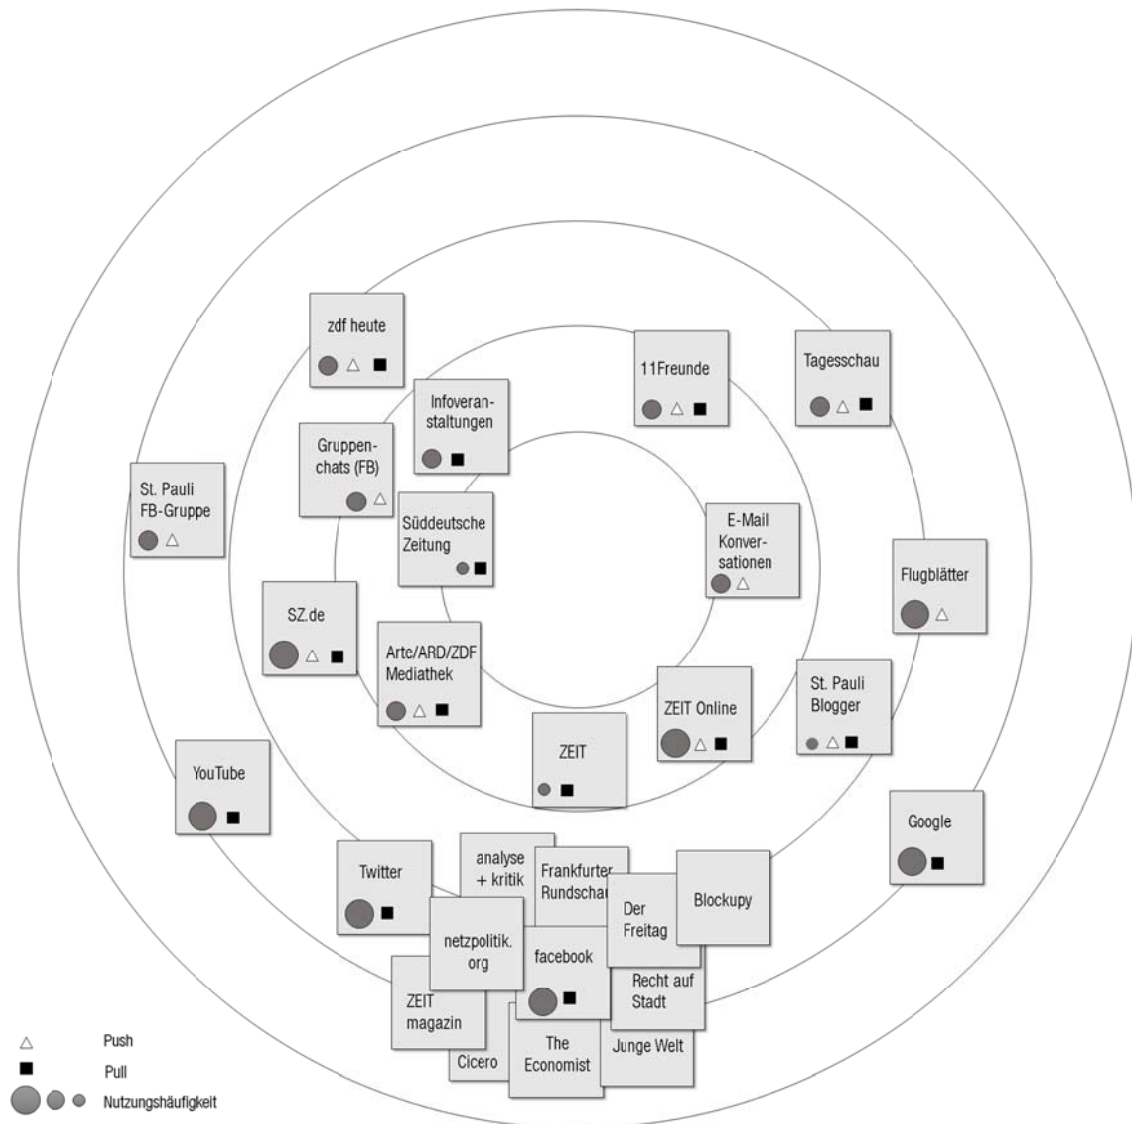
zdf heute

11Freunde

Tagesschau

Infoveranstaltungen

Gruppenchats (FB)

St. Pauli FB-Gruppe

Süddeutsche Zeitung

E-Mail Konversationen

Flugblätter

SZ.de

Arte/ARD/ZDF Mediathek

ZEIT Online

St. Pauli Blogger

ZEIT

YouTube

Google

Twitter

analyse + kritik

Frankfurter Rundschau

Der Freitag

Blockupy

netzpolitik. org

facebook

Recht auf Stadt

ZEIT magazin

Cicero

The Economist

Junge Welt

Push

Pull

Nutzungshäufigkeit